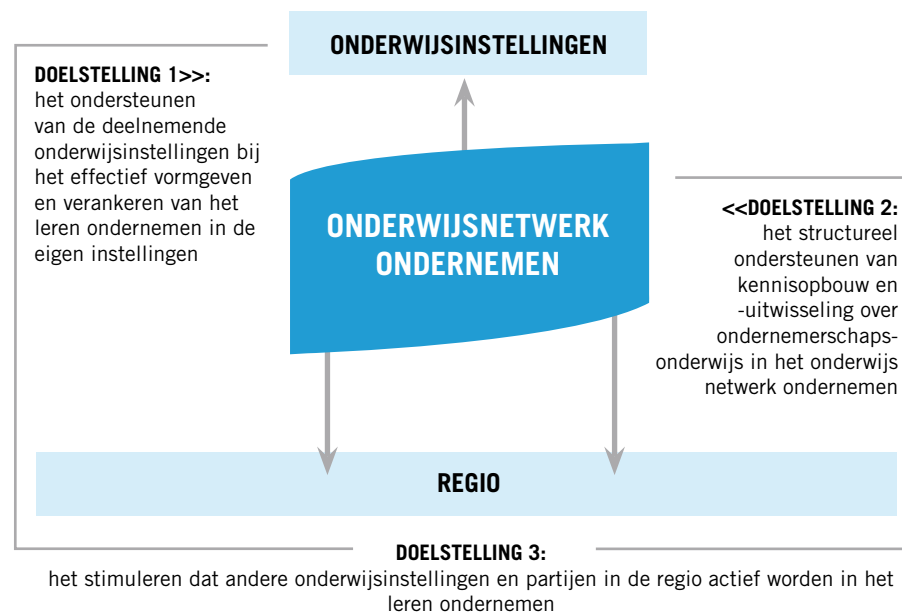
ONDERWIJSINSTELLINGEN

DOELSTELLING 1>>:
het ondersteunen van de deelnemende onderwijsinstellingen bij het effectief vormgeven en verankeren van het leren ondernemen in de eigen instellingen

ONDERWIJSNETWERK ONDERNEMEN

<<DOELSTELLING 2:
het structureel ondersteunen van kennisopbouw en -uitwisseling over ondernemerschapsonderwijs in het onderwijs netwerk ondernemen

REGIO

DOELSTELLING 3:
het stimuleren dat andere onderwijsinstellingen en partijen in de regio actief worden in het leren ondernemen